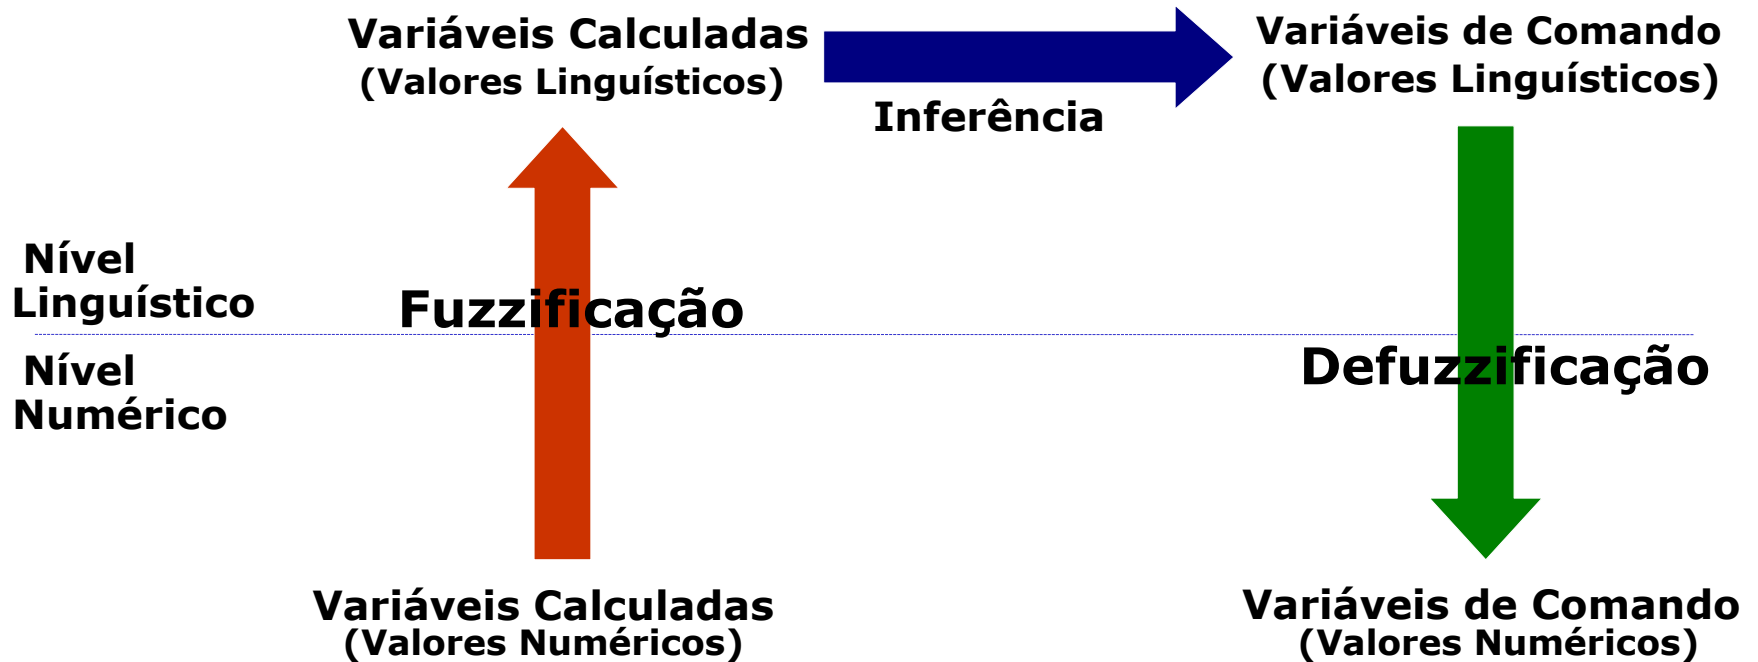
Variáveis Calculadas
(Valores Linguísticos)

Inferência

Variáveis de Comando
(Valores Linguísticos)

Nível
Linguístico

Fuzzificação

Nível
Numérico

Defuzzificação

Variáveis Calculadas
(Valores Numéricos)

Variáveis de Comando
(Valores Numéricos)